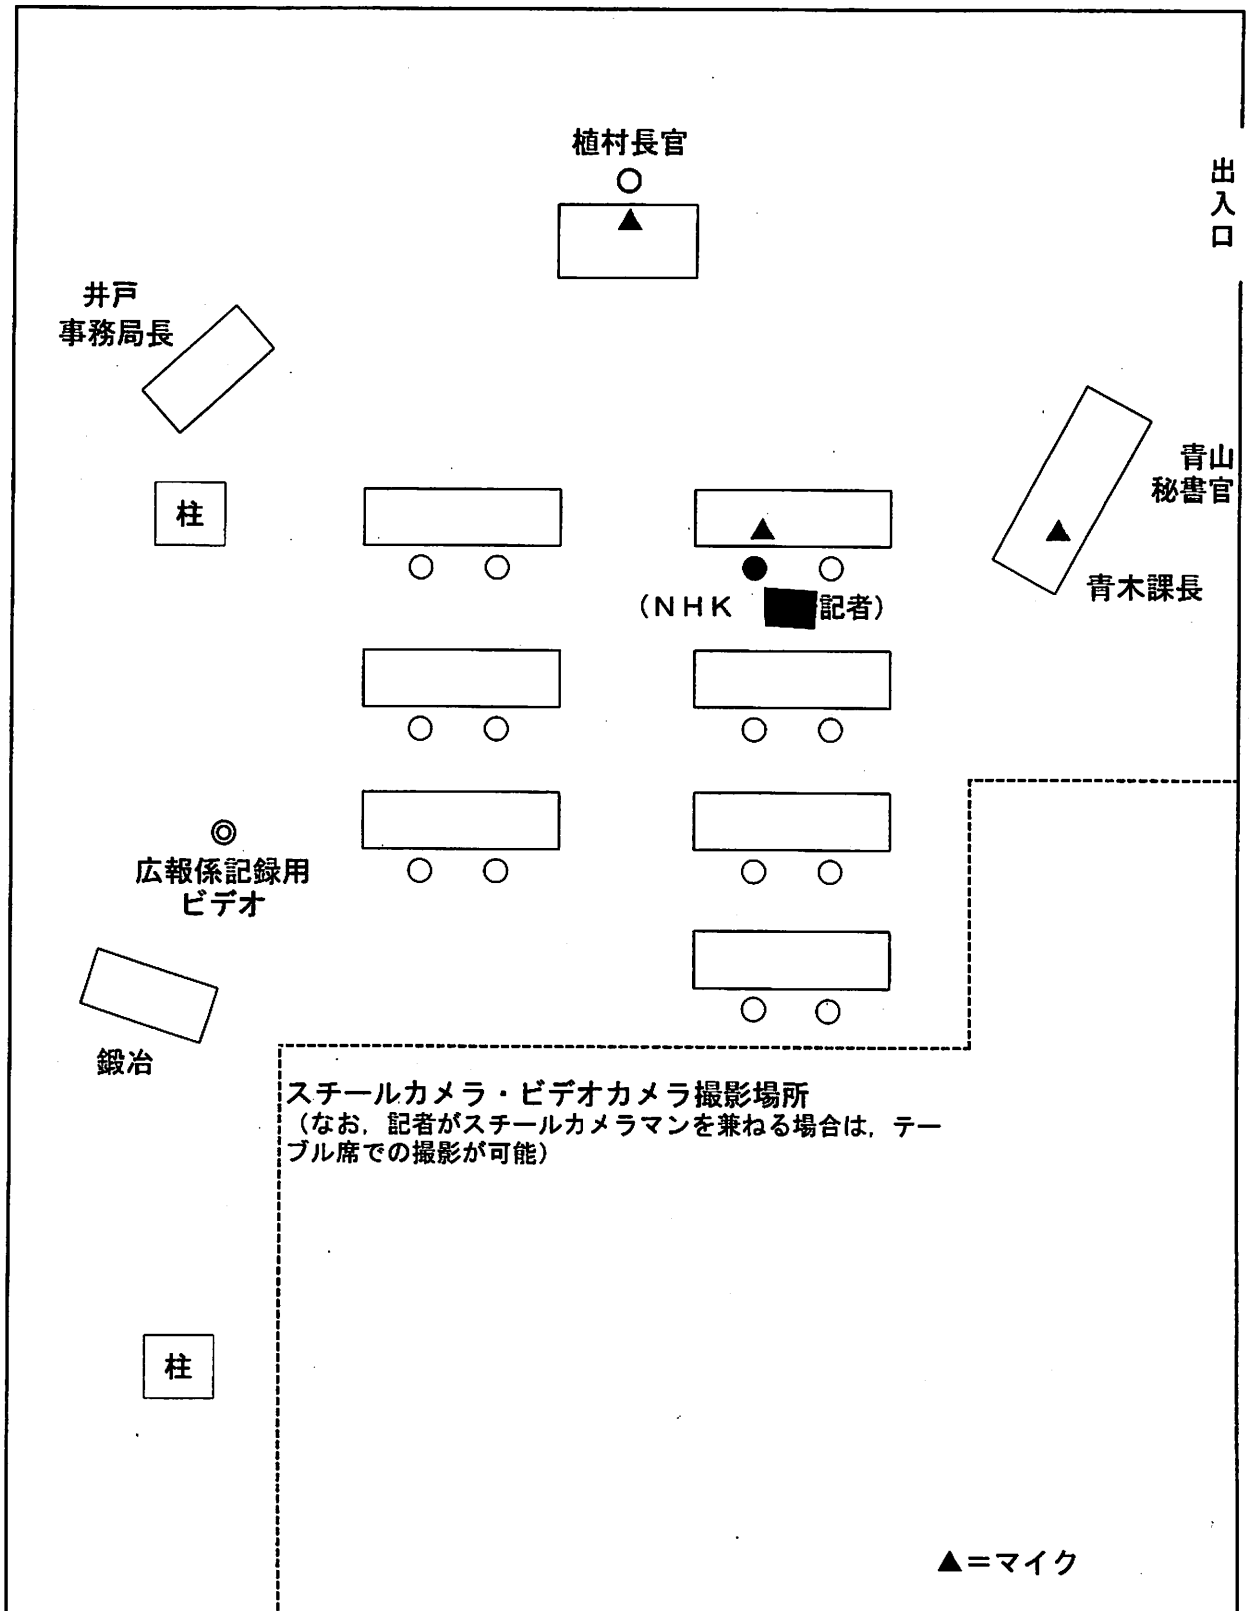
植村長官

出入口

井戸
事務局長

青山
秘書官

柱

（ＮＨＫ ■ 記者）

青木課長

◎
広報係記録用
ビデオ

鍛冶

スチールカメラ・ビデオカメラ撮影場所
（なお，記者がスチールカメラマンを兼ねる場合は，テーブル席での撮影が可能）

柱

▲＝マイク